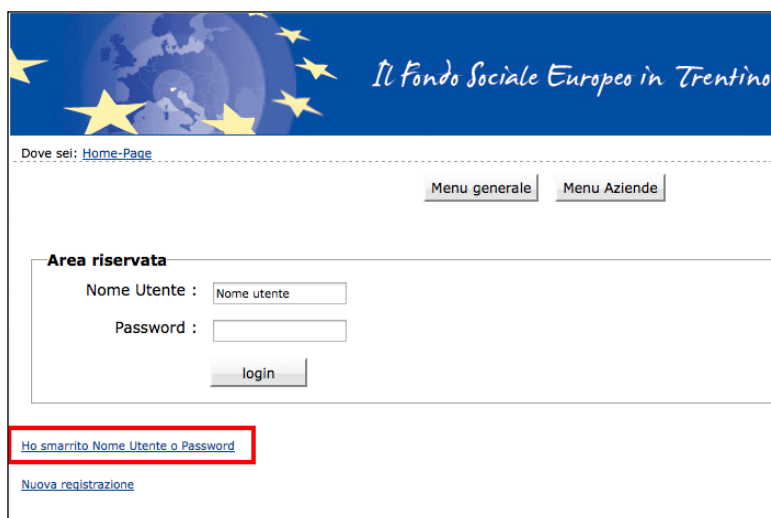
Il Fondo Sociale Europeo in Trentino

Dove sei: Home-Page

Menu generale

Menu Aziende

Area riservata

Nome Utente :

Nome utente

Password :

login

Ho smarrito Nome Utente o Password

Nuova registrazione